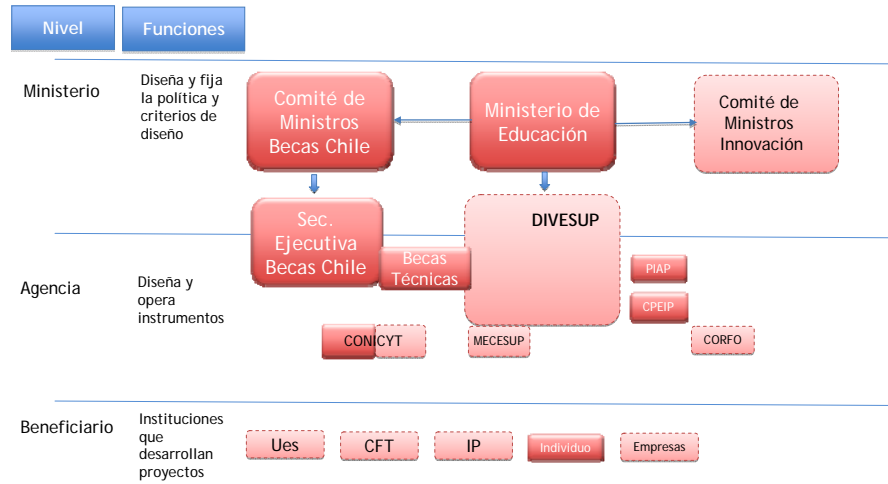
Nivel

Funciones

Ministerio

Diseña y fija la política y criterios de diseño

Comité de Ministros Becas Chile

Ministerio de Educación

Comité de Ministros Innovación

Sec. Ejecutiva Becas Chile

Becas Técnicas

DIVESUP

Agencia

Diseña y opera instrumentos

PIAP

CPEIP

CONICYT

MECESUP

CORFO

Beneficiario

Instituciones que desarrollan proyectos

Ues

CFT

IP

Individuo

Empresas